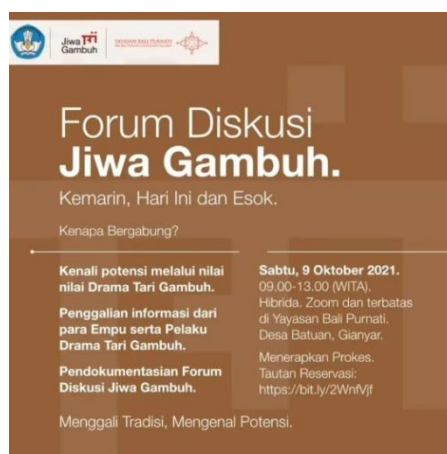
Jiwa Tri Gambuh

YAYASAN BALI PURNATI

Forum Diskusi
Jiwa Gambuh.

Kemarin, Hari Ini dan Esok.

Kenapa Bergabung?

Kenali potensi melalui nilai nilai Drama Tari Gambuh.

Penggalian informasi dari para Empu serta Pelaku Drama Tari Gambuh.

Pendokumentasian Forum Diskusi Jiwa Gambuh.

Sabtu, 9 Oktober 2021.
09.00-13.00 (WITA).
Hibrida. Zoom dan terbatas di Yayasan Bali Purnati. Desa Batuan, Gianyar.

Menerapkan Prokes.
Tautan Reservasi:
https://bit.ly/2WnfVjf

Menggali Tradisi, Mengenal Potensi.